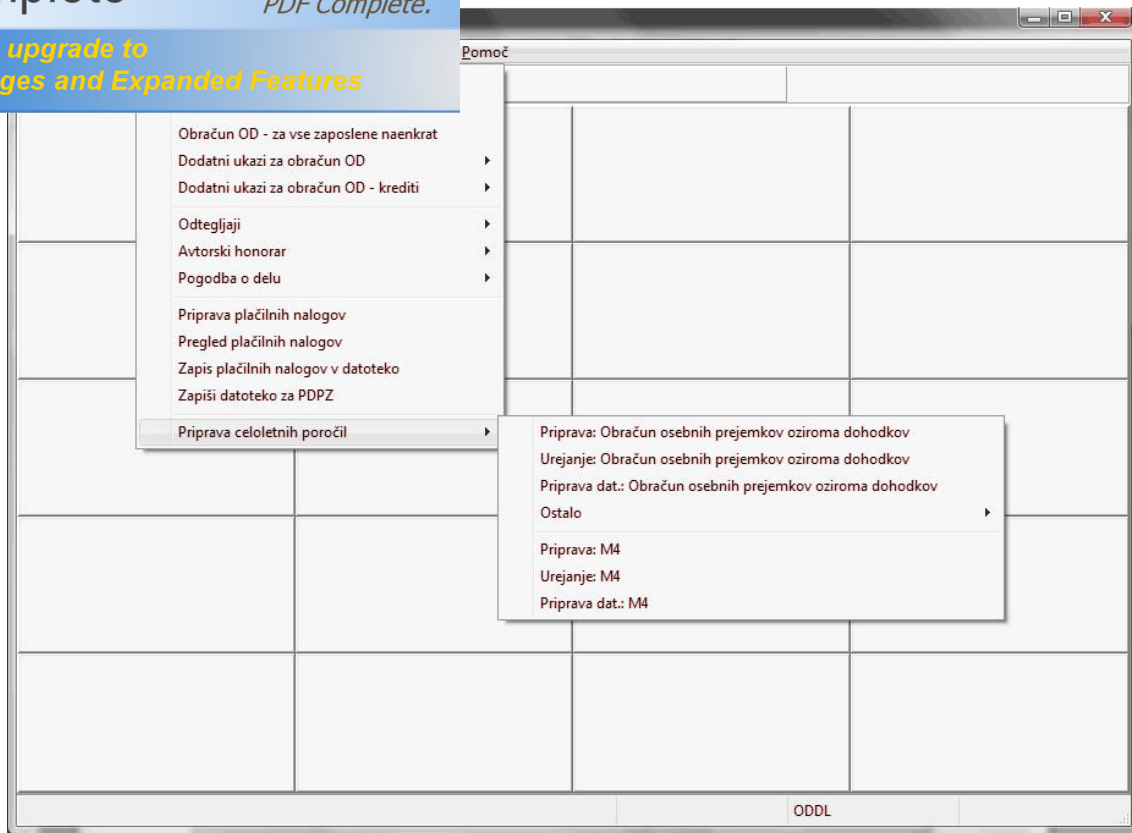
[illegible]plete PDF Complete.

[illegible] upgrade to
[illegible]ges and Expanded Features

Pomoč

Obračun OD - za vse zaposlene naenkrat
Dodatni ukazi za obračun OD
Dodatni ukazi za obračun OD - krediti
Odtegljaji
Avtorski honorar
Pogodba o delu
Priprava plačilnih nalogov
Pregled plačilnih nalogov
Zapis plačilnih nalogov v datoteko
Zapiši datoteko za PDPZ
Priprava celoletnih poročil

Priprava: Obračun osebnih prejemkov oziroma dohodkov
Urejanje: Obračun osebnih prejemkov oziroma dohodkov
Priprava dat.: Obračun osebnih prejemkov oziroma dohodkov
Ostalo
Priprava: M4
Urejanje: M4
Priprava dat.: M4

ODDL